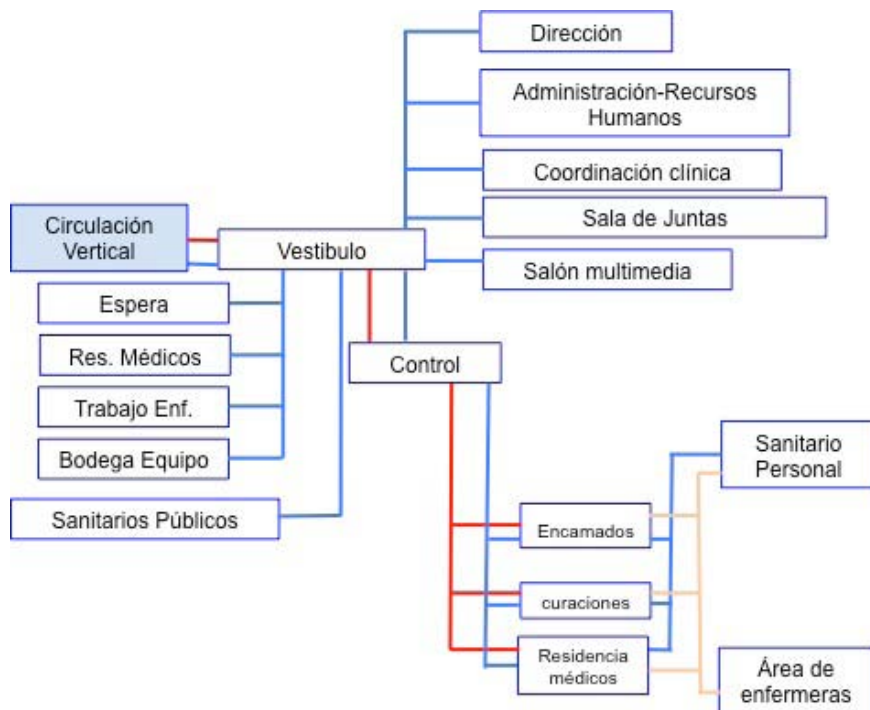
Dirección

Administración-Recursos Humanos

Coordinación clínica

Sala de Juntas

Circulación Vertical

Vestibulo

Salón multimedia

Espera

Res. Médicos

Control

Trabajo Enf.

Bodega Equipo

Sanitario Personal

Sanitarios Públicos

Encamados

curaciones

Residencia médicos

Área de enfermeras